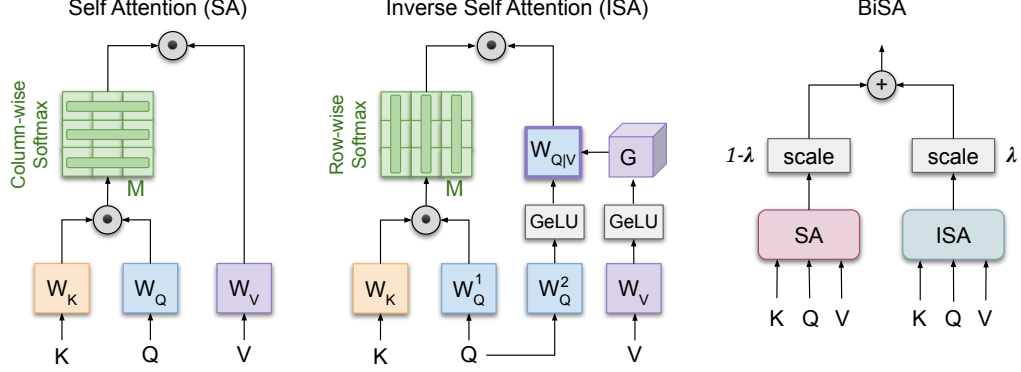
Self Attention (SA)

Column-wise Softmax

M

$W_K$ $W_Q$ $W_V$

K Q V

Inverse Self Attention (ISA)

Row-wise Softmax

M

$W_{Q|V}$

G

GeLU GeLU

$W_K$ $W_Q^1$ $W_Q^2$ $W_V$

K Q V

BiSA

+

1-λ scale scale λ

SA ISA

K Q V K Q V